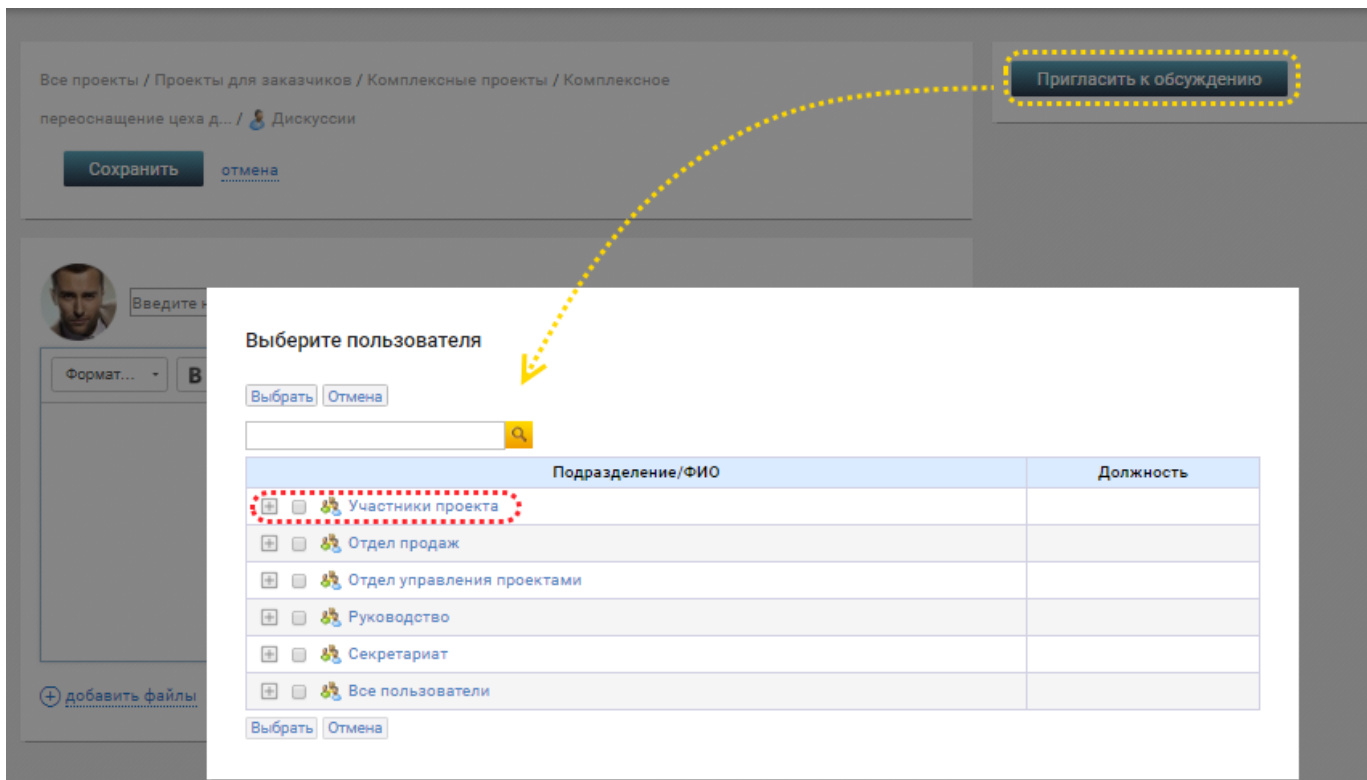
Все проекты / Проекты для заказчиков / Комплексные проекты / Комплексное переоснащение цеха д... / Дискуссии

Сохранить отмена

Пригласить к обсуждению

Введите н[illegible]

Формат... B

добавить файлы

Выберите пользователя

Выбрать Отмена

| Подразделение/ФИО | Должность |
|---|---|
| Участники проекта | |
| Отдел продаж | |
| Отдел управления проектами | |
| Руководство | |
| Секретариат | |
| Все пользователи | |

Выбрать Отмена